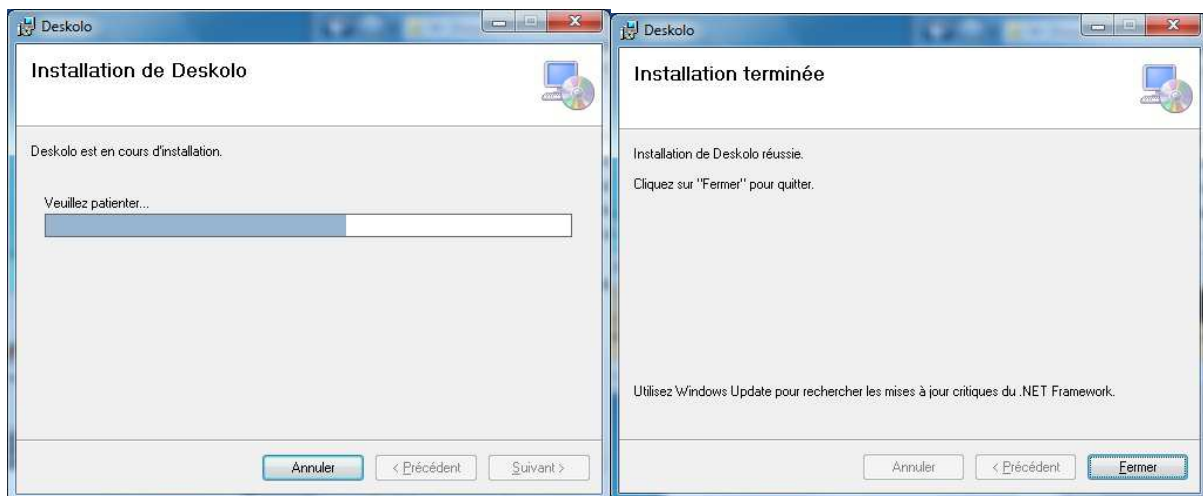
Deskolo

Installation de Deskolo

Deskolo est en cours d'installation.

Veuillez patienter...

Annuler
< Précédent
Suivant >

Deskolo

Installation terminée

Installation de Deskolo réussie.

Cliquez sur "Fermer" pour quitter.

Utilisez Windows Update pour rechercher les mises à jour critiques du .NET Framework.

Annuler
< Précédent
Fermer